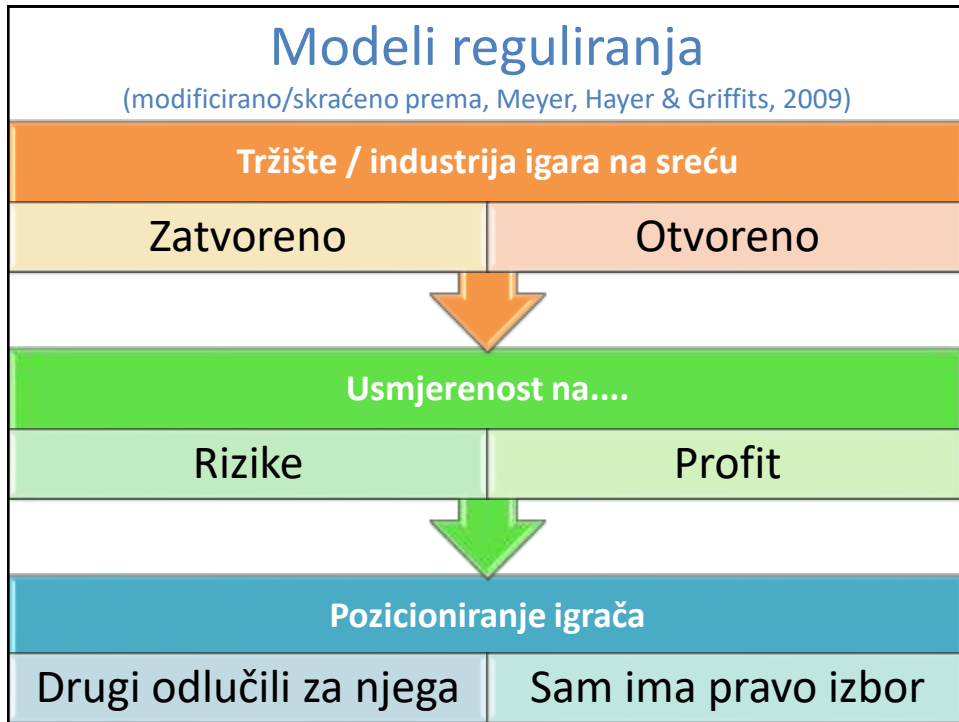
Modeli reguliranja
(modificirano/skraćeno prema, Meyer, Hayer & Griffits, 2009)

Tržište / industrija igara na sreću

| Zatvoreno | Otvoreno |
|---|---|

Usmjerenost na....

| Rizike | Profit |
|---|---|

Pozicioniranje igrača

| Drugi odlučili za njega | Sam ima pravo izbor |
|---|---|